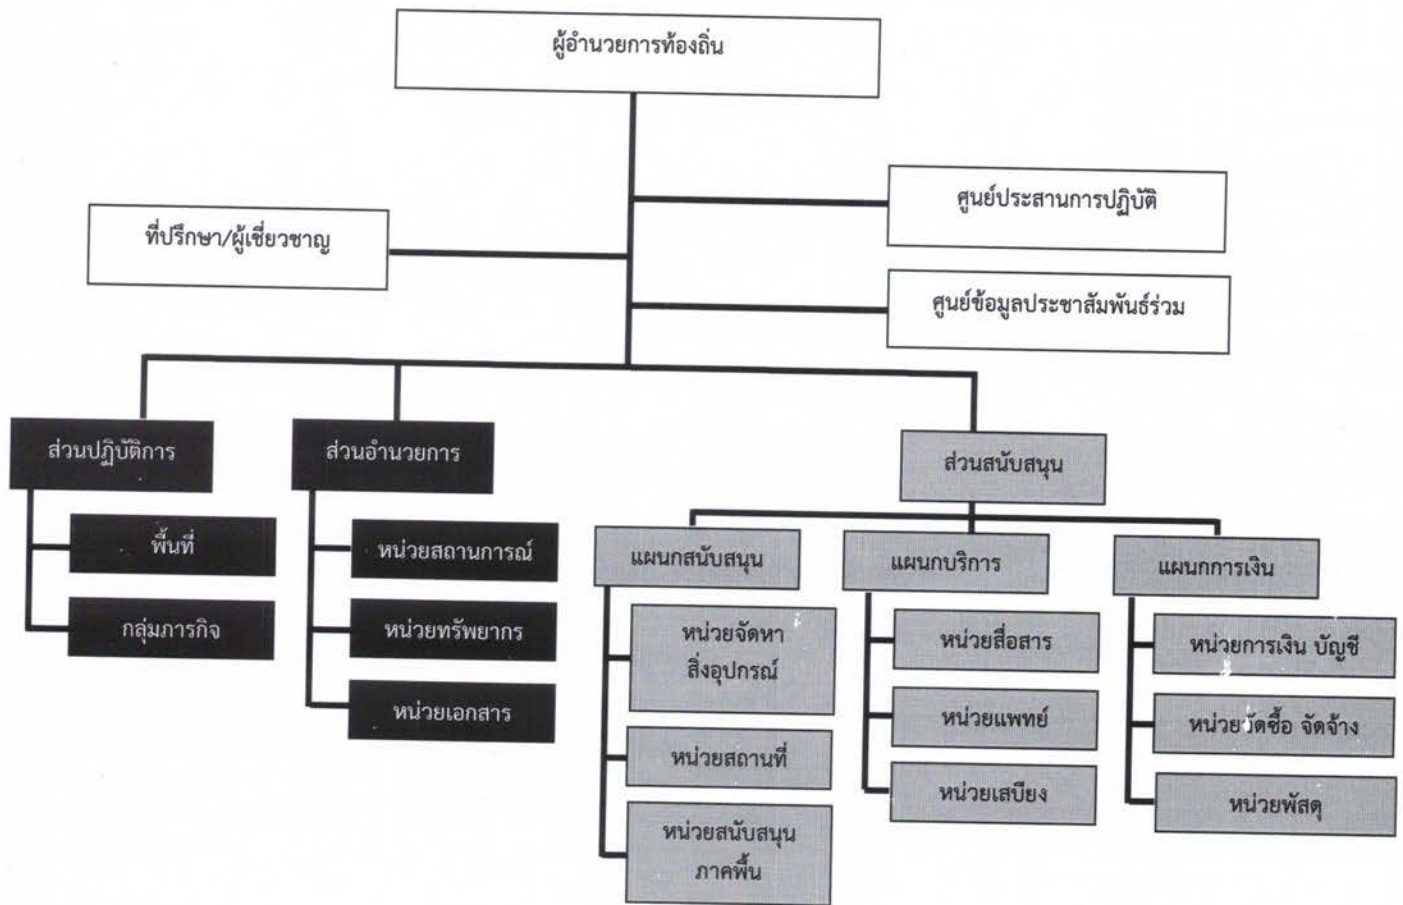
ผู้อำนวยการท้องถิ่น

ศูนย์ประสานการปฏิบัติ

ที่ปรึกษา/ผู้เชี่ยวชาญ

ศูนย์ข้อมูลประชาสัมพันธ์ร่วม

ส่วนปฏิบัติการ

พื้นที่

กลุ่มภารกิจ

ส่วนอำนวยการ

หน่วยสถานการณ์

หน่วยทรัพยากร

หน่วยเอกสาร

ส่วนสนับสนุน

แผนกสนับสนุน

หน่วยจัดหาสิ่งอุปกรณ์

หน่วยสถานที่

หน่วยสนับสนุนภาคพื้น

แผนกบริการ

หน่วยสื่อสาร

หน่วยแพทย์

หน่วยเสบียง

แผนกการเงิน

หน่วยการเงิน บัญชี

หน่วยจัดซื้อ จัดจ้าง

หน่วยพัสดุ